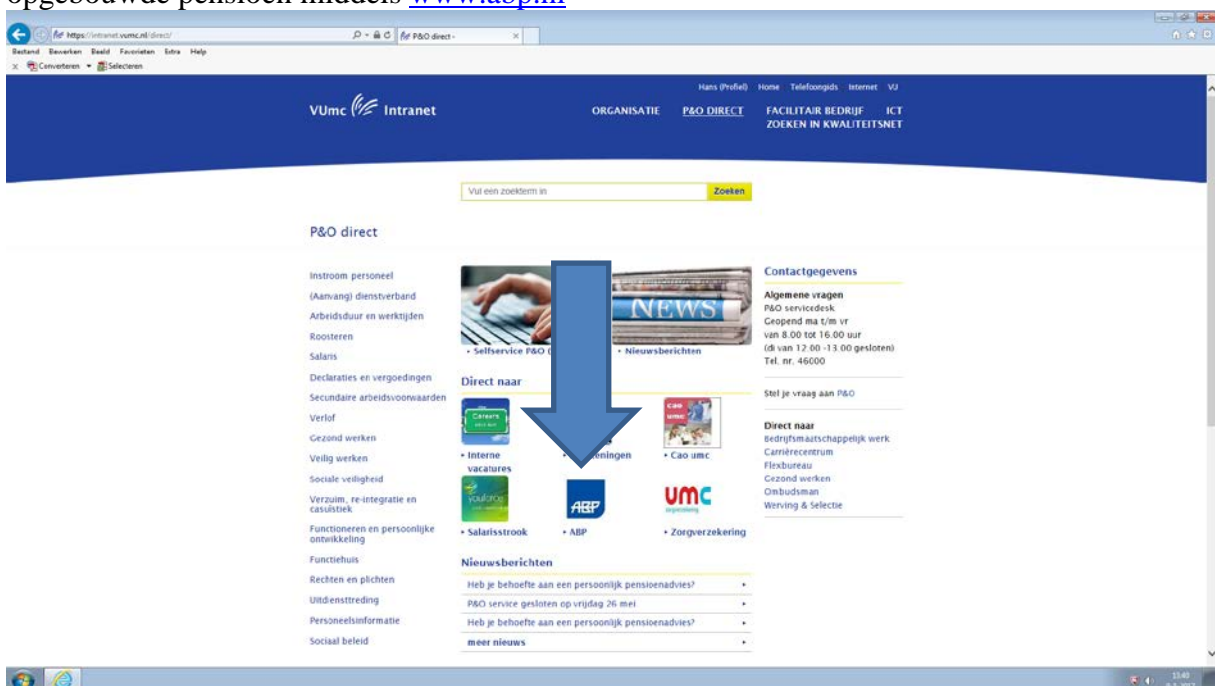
opgebouwde pensioen middels www.abp.nl

https://intranet.vumc.nl/direct/
P&O direct -
Bestand Bewerken Beeld Favorieten Extra Help
Converteren Selecteren

Hans (Profiel) Home Telefoongids Internet VJ
VUmc Intranet
ORGANISATIE P&O DIRECT FACILITAIR BEDRIJF ICT ZOEKEN IN KWALITEITSNET

Vul een zoekterm in
Zoeken

P&O direct

Instroom personeel
(Aanvang) dienstverband
Arbeidsduur en werktijden
Roosteren
Salaris
Declaraties en vergoedingen
Secundaire arbeidsvoorwaarden
Verlof
Gezond werken
Veilig werken
Sociale veiligheid
Verzuim, re-integratie en casuïstiek
Functioneren en persoonlijke ontwikkeling
Functiehuis
Rechten en plichten
Uitdiensttreding
Personeelsinformatie
Sociaal beleid

NEWS
• Selfservice P&O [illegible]
• Nieuwsberichten

Direct naar
Careers
• Interne vacatures
• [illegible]eningen
• Cao umc
• Salarisstrook
ABP
• ABP
umc
• Zorgverzekering

Nieuwsberichten
Heb je behoefte aan een persoonlijk pensioenadvies?
P&O service gesloten op vrijdag 26 mei
Heb je behoefte aan een persoonlijk pensioenadvies?
meer nieuws

Contactgegevens
Algemene vragen
P&O servicedesk
Geopend ma t/m vr
van 8.00 tot 16.00 uur
(di van 12.00 -13.00 gesloten)
Tel. nr. 46000

Stel je vraag aan P&O

Direct naar
Bedrijfsmaatschappelijk werk
Carrièrecentrum
Flexbureau
Gezond werken
Ombudsman
Werving & Selectie

13:40